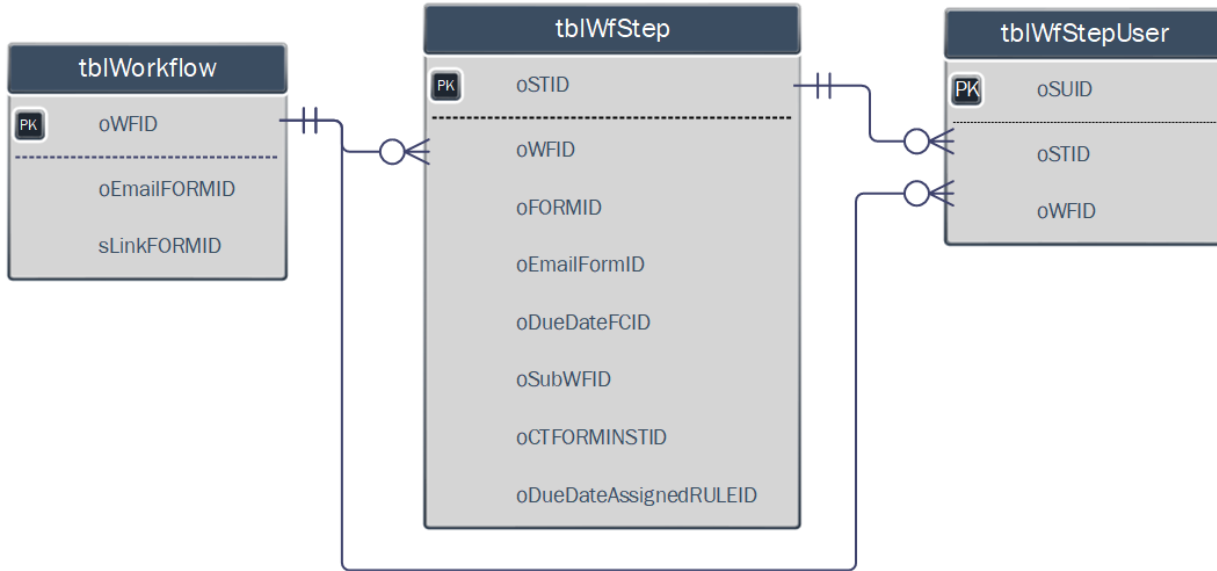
tblWorkflow

PK oWFID

oEmailFORMID

sLinkFORMID

tblWfStep

PK oSTID

oWFID

oFORMID

oEmailFormID

oDueDateFCID

oSubWFID

oCTFORMINSTID

oDueDateAssignedRULEID

tblWfStepUser

PK oSUID

oSTID

oWFID